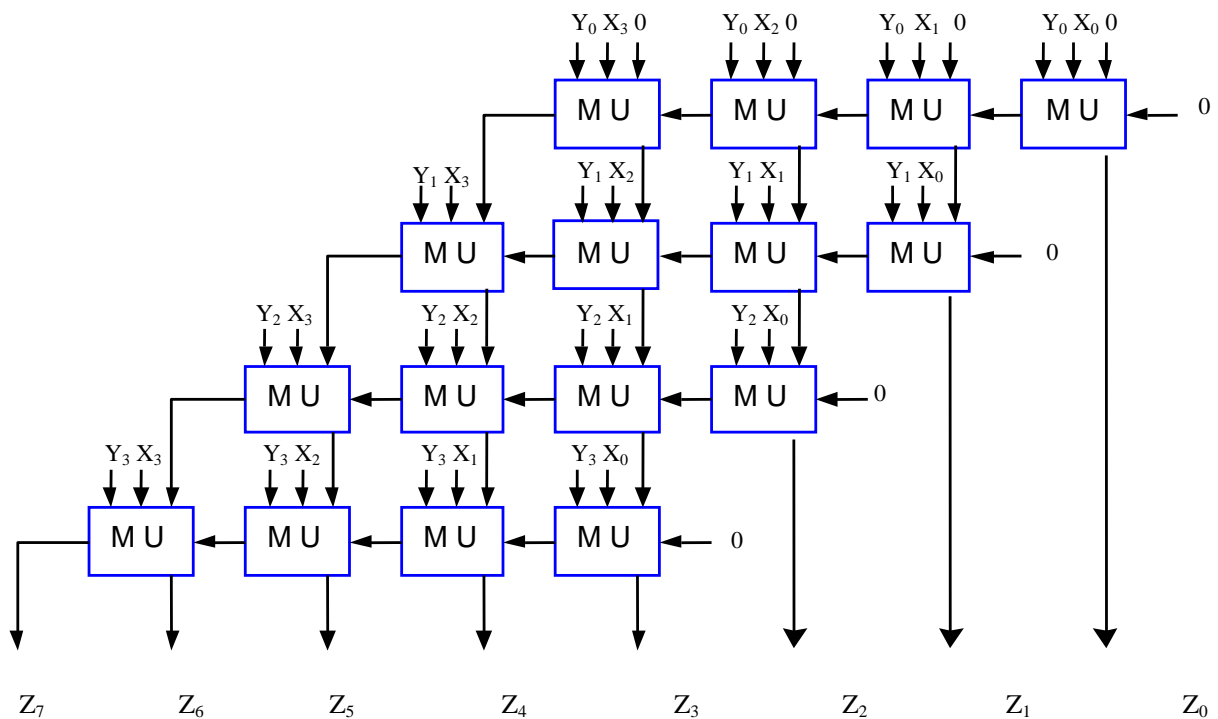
$Y_0$ $X_3$ 0 $Y_0$ $X_2$ 0 $Y_0$ $X_1$ 0 $Y_0$ $X_0$ 0

MU MU MU MU 0

$Y_1$ $X_3$ $Y_1$ $X_2$ $Y_1$ $X_1$ $Y_1$ $X_0$

MU MU MU MU 0

$Y_2$ $X_3$ $Y_2$ $X_2$ $Y_2$ $X_1$ $Y_2$ $X_0$

MU MU MU MU 0

$Y_3$ $X_3$ $Y_3$ $X_2$ $Y_3$ $X_1$ $Y_3$ $X_0$

MU MU MU MU 0

$Z_7$ $Z_6$ $Z_5$ $Z_4$ $Z_3$ $Z_2$ $Z_1$ $Z_0$